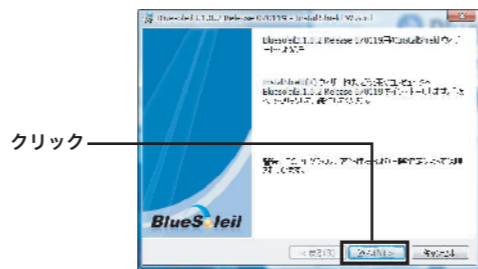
BlueSoleil 1.3.2 Release 1/0119 - InstallShield Wizard

BlueSoleil 1.3.2 Release 1/0119用のInstallShieldウィザードへようこそ

InstallShield(R) ウィザードは、ご使用のコンピュータへ BlueSoleil 1.3.2 Release 1/0119 をインストールします。「次へ」をクリックして、続行してください。

警告: このプログラムは、著作権法および国際協定によって保護されています。

クリック

BlueSoleil

< 戻る(B)

次へ(N) >

キャンセル